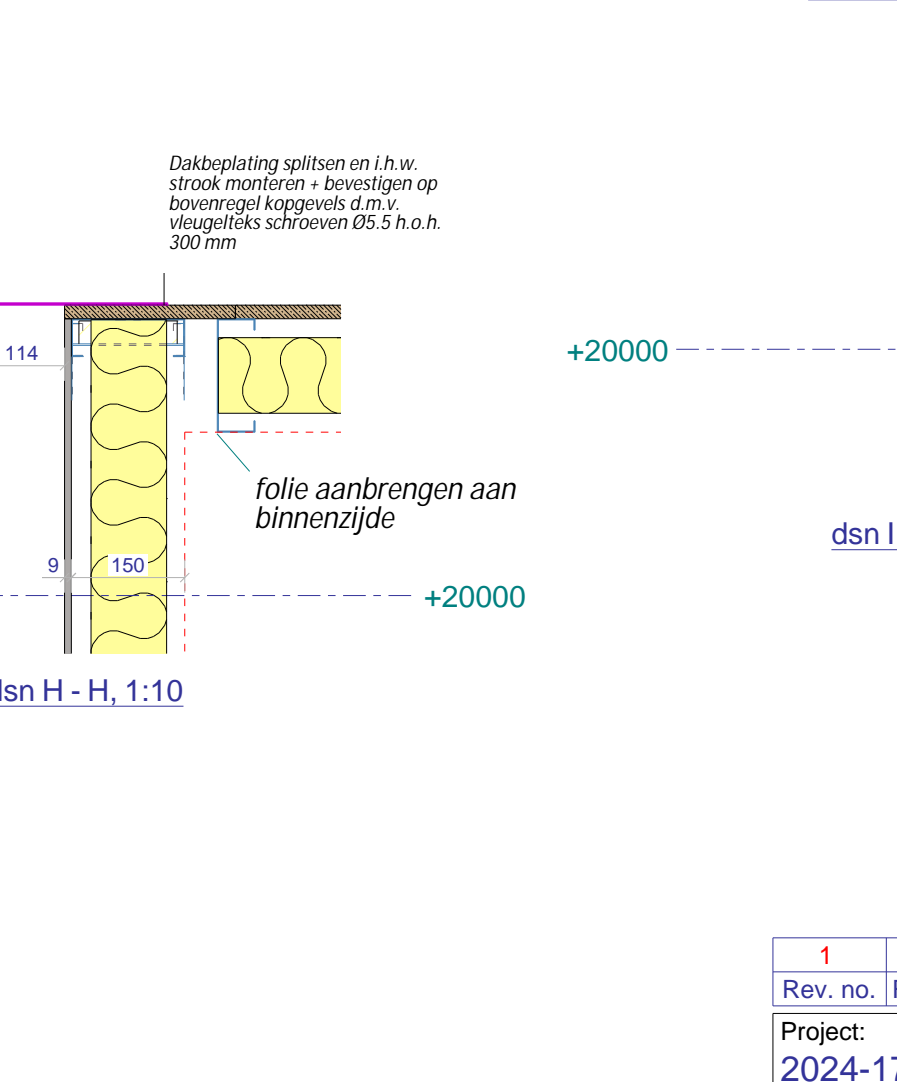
Dakbeplating splitsen en i.h.w. strook monteren + bevestigen op bovenregel kopgevels d.m.v. vleugelteks schroeven Ø5.5 h.o.h. 300 mm

114

+20000

folie aanbrengen aan binnenzijde

dsn I

9

150

+20000

dsn H - H, 1:10

| 1 | |
|---|---|
| Rev. no. | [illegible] |

Project:
2024-1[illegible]